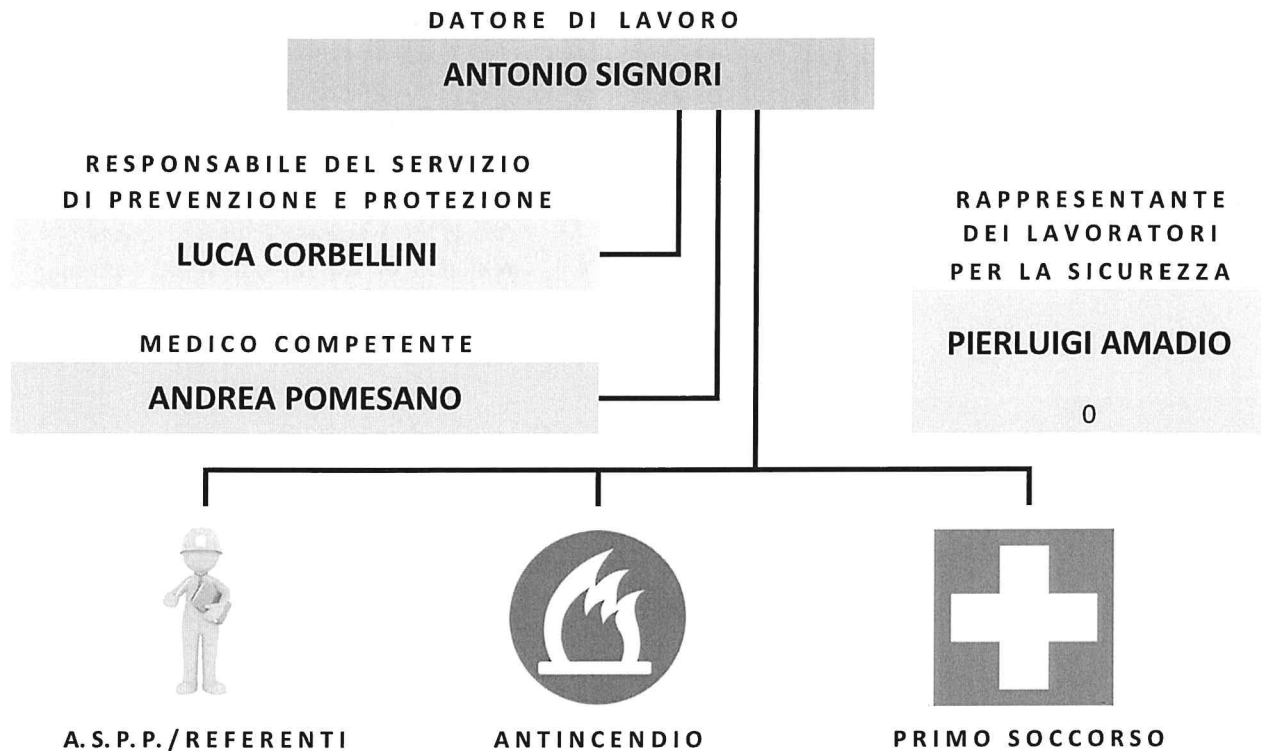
DATORE DI LAVORO

ANTONIO SIGNORI

RESPONSABILE DEL SERVIZIO DI PREVENZIONE E PROTEZIONE

LUCA CORBELLINI

MEDICO COMPETENTE

ANDREA POMESANO

RAPPRESENTANTE DEI LAVORATORI PER LA SICUREZZA

PIERLUIGI AMADIO

0

A. S. P. P. / REFERENTI

ANTINCENDIO

PRIMO SOCCORSO